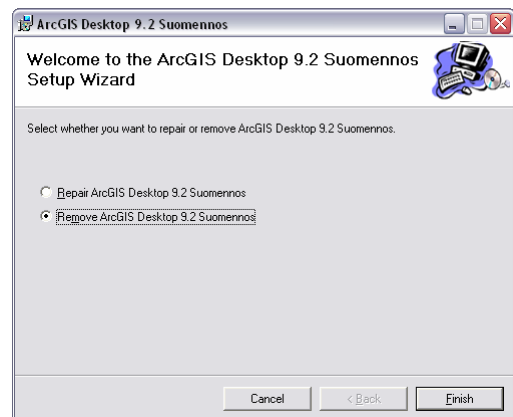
ArcGIS Desktop 9.2 Suomennos

Welcome to the ArcGIS Desktop 9.2 Suomennos Setup Wizard

Select whether you want to repair or remove ArcGIS Desktop 9.2 Suomennos.

Repair ArcGIS Desktop 9.2 Suomennos

Remove ArcGIS Desktop 9.2 Suomennos

Cancel
< Back
Finish